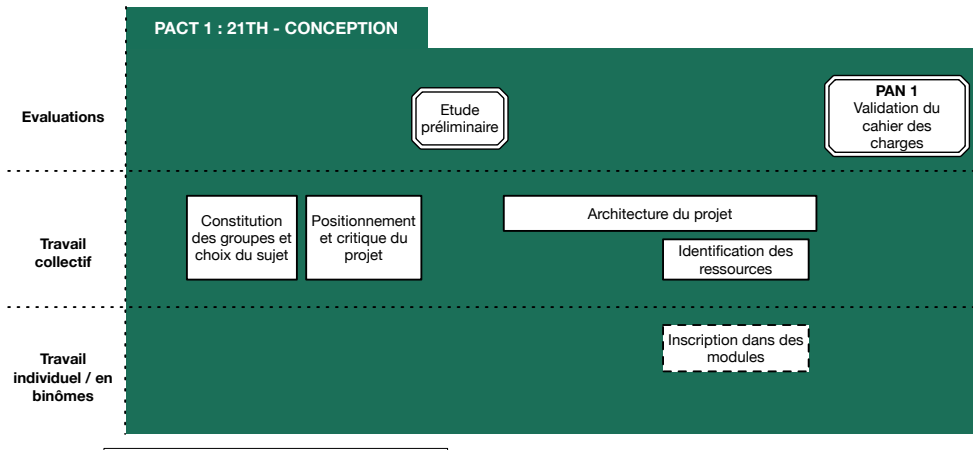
PACT 1 : 21TH - CONCEPTION

Evaluations

Etude préliminaire

PAN 1
Validation du cahier des charges

Travail collectif

Constitution des groupes et choix du sujet

Positionnement et critique du projet

Architecture du projet

Identification des ressources

Travail individuel / en binômes

Inscription dans des modules